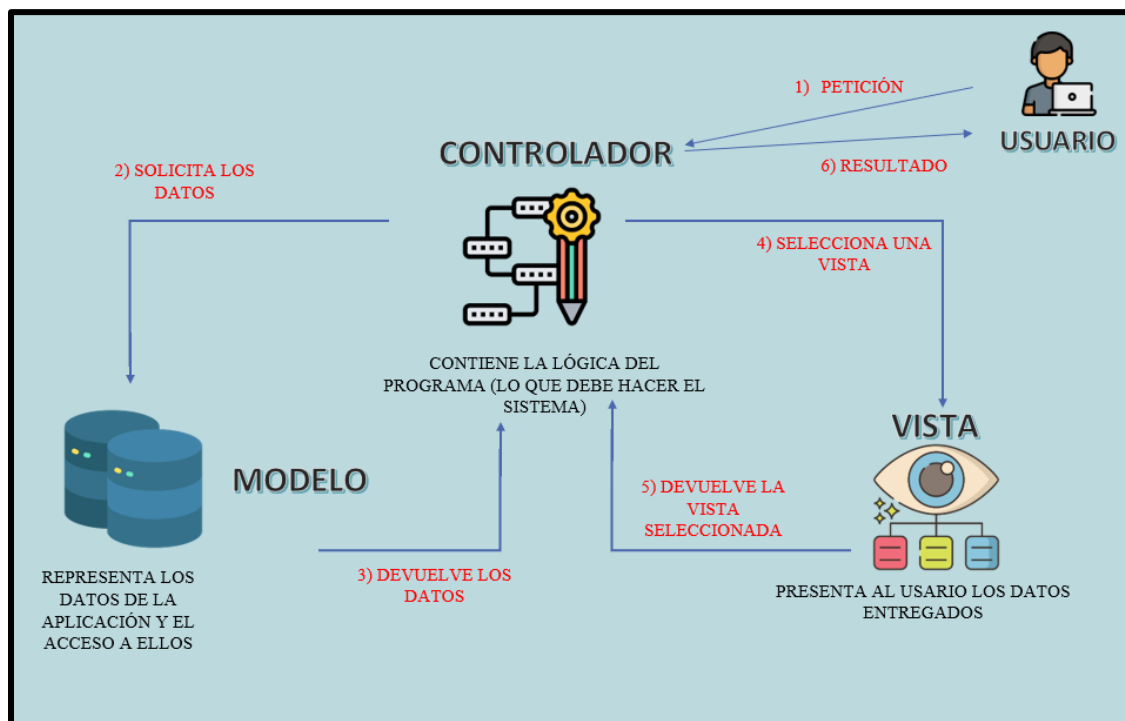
1) PETICIÓN

USUARIO

CONTROLADOR

6) RESULTADO

2) SOLICITA LOS DATOS

4) SELECCIONA UNA VISTA

CONTIENE LA LÓGICA DEL PROGRAMA (LO QUE DEBE HACER EL SISTEMA)

VISTA

MODELO

5) DEVUELVE LA VISTA SELECCIONADA

REPRESENTA LOS DATOS DE LA APLICACIÓN Y EL ACCESO A ELLOS

3) DEVUELVE LOS DATOS

PRESENTA AL USARIO LOS DATOS ENTREGADOS